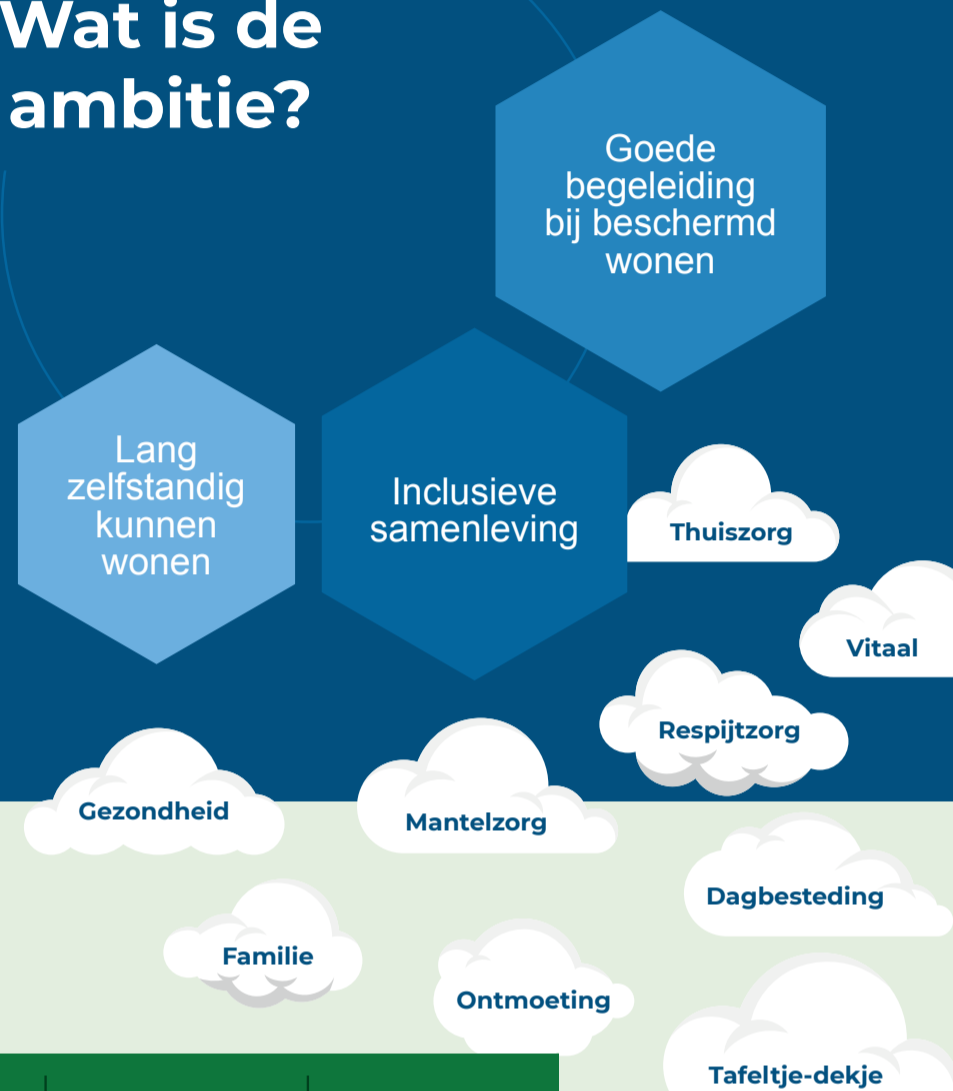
Wat is de ambitie?

Goede begeleiding bij beschermd wonen

Lang zelfstandig kunnen wonen

Inclusieve samenleving

Thuiszorg

Vitaal

Respijtzorg

Gezondheid

Mantelzorg

Dagbesteding

Familie

Ontmoeting

Tafeltje-dekje